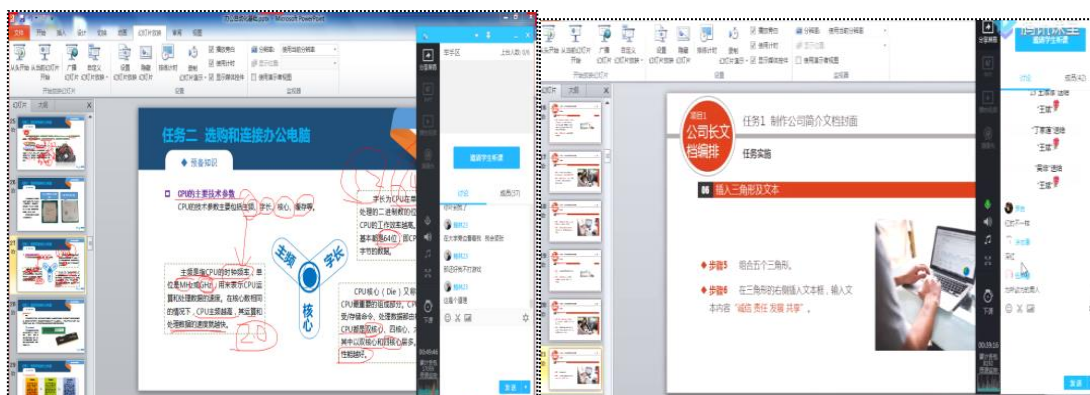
任务二 选购和连接办公电脑

预备知识

CPU的主要技术参数

CPU的技术参数主要包括主频、字长、核心、缓存等。

主频

字长

核心

主频是指CPU的时钟频率，单位是MHz或GHz，用来表示CPU运算和处理数据的速度。

字长为CPU在单位时间内能一次处理的二进制数的位数。CPU的工作效率越高。基本都是64位。

CPU核心（Die）又称为内核，是CPU最重要的组成部分。

提醒学生听课

讨论

成员(37)

发送

项目1 公司长文档编排

任务1 制作公司简介文档封面

任务实施

06 插入三角形及文本

步骤5 绘制五个三角形。

步骤6 在三角形的右侧插入文本框，输入文本内容"诚信 责任 发展 共享"。

提醒学生听课

讨论

成员(42)

发送